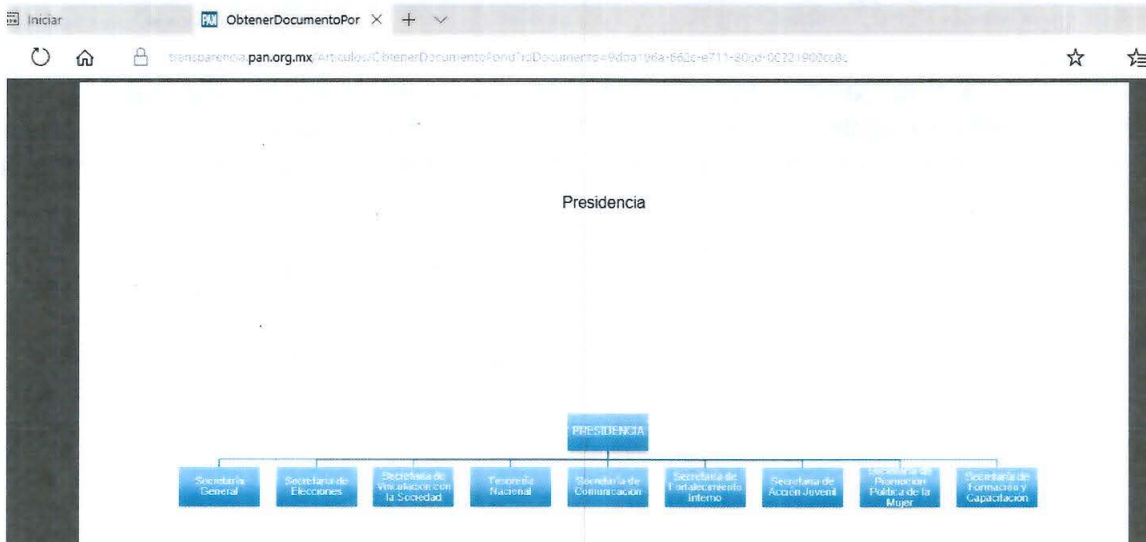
Iniciar

PAN ObtenerDocumentoPor × + ∨

transparencia.pan.org.mx/Articulos/ObtenerDocumentoPorId?idDocumento=9dba196a-862c-e711-80cd-0022190?cc8c

Presidencia

PRESIDENCIA

Secretaría General

Secretaría de Elecciones

Secretaría de Vinculación con la Sociedad

Tesorería Nacional

Secretaría de Comunicación

Secretaría de Fortalecimiento Interno

Secretaría de Acción Juvenil

Secretaría de Promoción Política de la Mujer

Secretaría de Formación y Capacitación